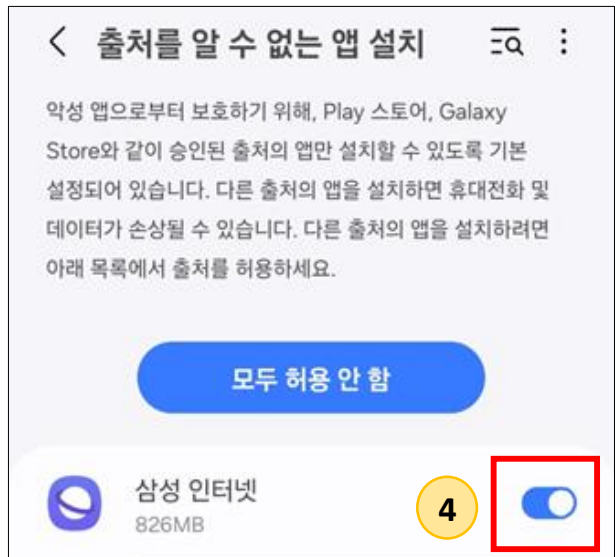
출처를 알 수 없는 앱 설치

악성 앱으로부터 보호하기 위해, Play 스토어, Galaxy Store와 같이 승인된 출처의 앱만 설치할 수 있도록 기본 설정되어 있습니다. 다른 출처의 앱을 설치하면 휴대전화 및 데이터가 손상될 수 있습니다. 다른 출처의 앱을 설치하려면 아래 목록에서 출처를 허용하세요.

모두 허용 안 함

삼성 인터넷
826MB

4